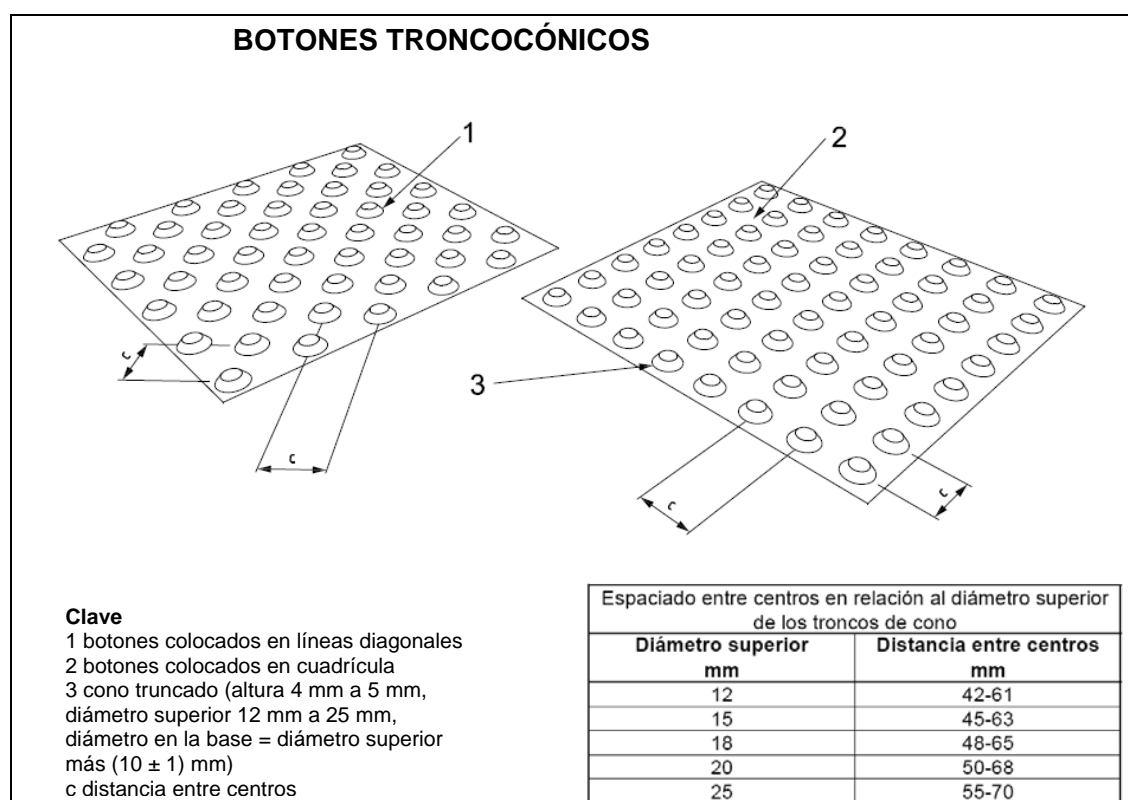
BOTONES TRONCOCÓNICOS

1

2

3

c

c

c

c

Clave
1 botones colocados en líneas diagonales
2 botones colocados en cuadrícula
3 cono truncado (altura 4 mm a 5 mm, diámetro superior 12 mm a 25 mm, diámetro en la base = diámetro superior más (10 ± 1) mm)
c distancia entre centros

Espaciado entre centros en relación al diámetro superior de los troncos de cono

| Diámetro superior mm | Distancia entre centros mm |
|---|---|
| 12 | 42-61 |
| 15 | 45-63 |
| 18 | 48-65 |
| 20 | 50-68 |
| 25 | 55-70 |